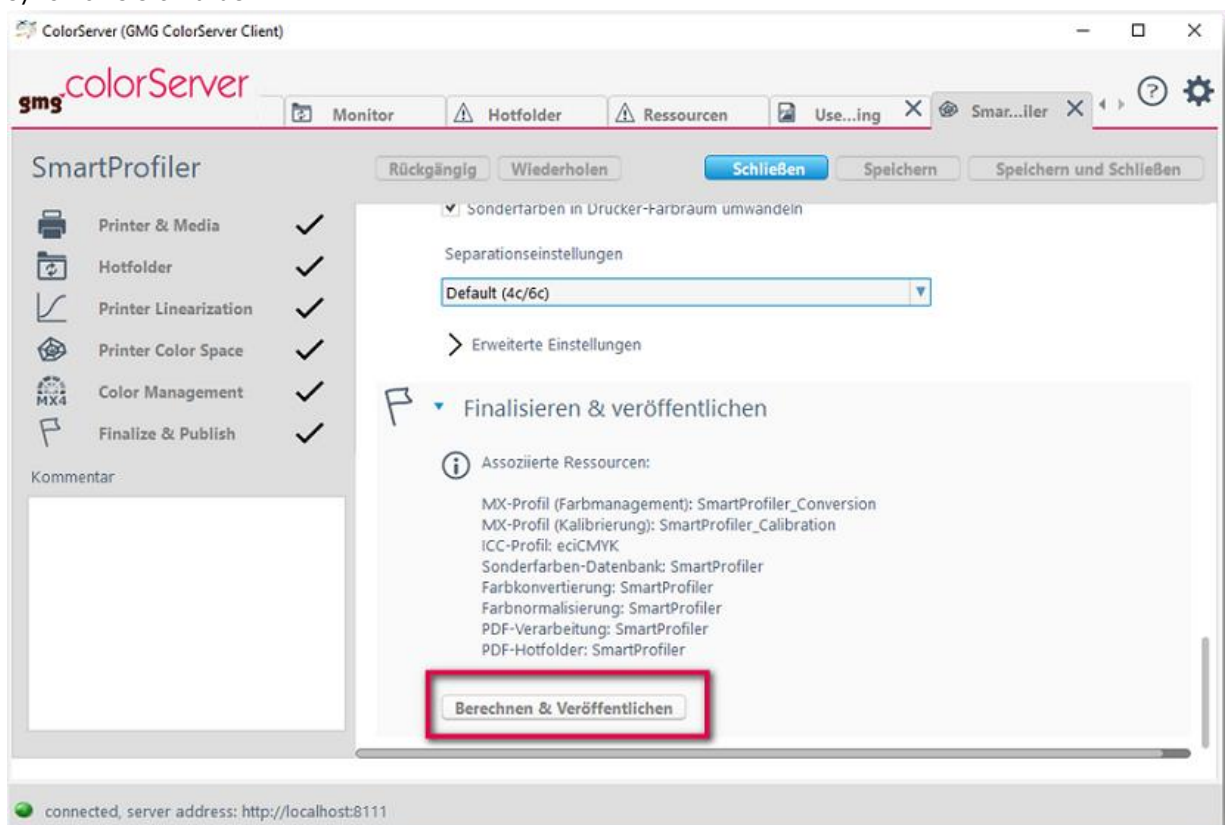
ColorServer (GMG ColorServer Client)

gmg colorServer

Monitor | Hotfolder | Ressourcen | Use...ing | Smar...iler

SmartProfiler

Rückgängig | Wiederholen | Schließen | Speichern | Speichern und Schließen

Printer & Media
Hotfolder
Printer Linearization
Printer Color Space
MX4
Color Management
Finalize & Publish

Kommentar

Sonderfarben in Drucker-Farbraum umwandeln

Separationseinstellungen

Default (4c/6c)

Erweiterte Einstellungen

Finalisieren & veröffentlichen

Assoziierte Ressourcen:

MX-Profil (Farbmanagement): SmartProfiler_Conversion
MX-Profil (Kalibrierung): SmartProfiler_Calibration
ICC-Profil: eciCMYK
Sonderfarben-Datenbank: SmartProfiler
Farbkonvertierung: SmartProfiler
Farbnormalisierung: SmartProfiler
PDF-Verarbeitung: SmartProfiler
PDF-Hotfolder: SmartProfiler

Berechnen & Veröffentlichen

connected, server address: http://localhost:8111